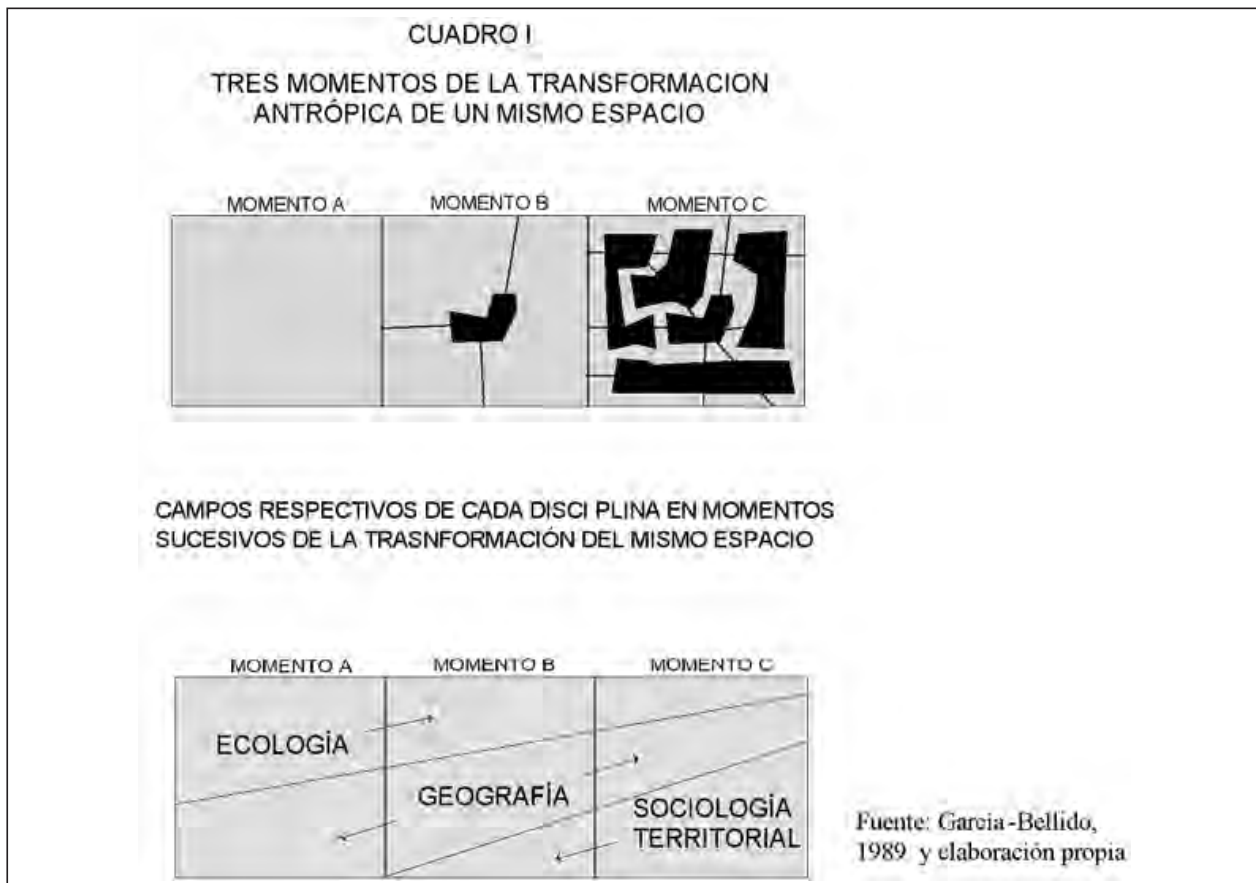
CUADRO I

TRES MOMENTOS DE LA TRANSFORMACION ANTRÓPICA DE UN MISMO ESPACIO

MOMENTO A MOMENTO B MOMENTO C

CAMPOS RESPECTIVOS DE CADA DISCI PLINA EN MOMENTOS SUCESIVOS DE LA TRASNFORMACIÓN DEL MISMO ESPACIO

MOMENTO A MOMENTO B MOMENTO C

ECOLOGÍA

GEOGRAFÍA

SOCIOLOGÍA TERRITORIAL

Fuente: Garcia-Bellido, 1989 y elaboración propia